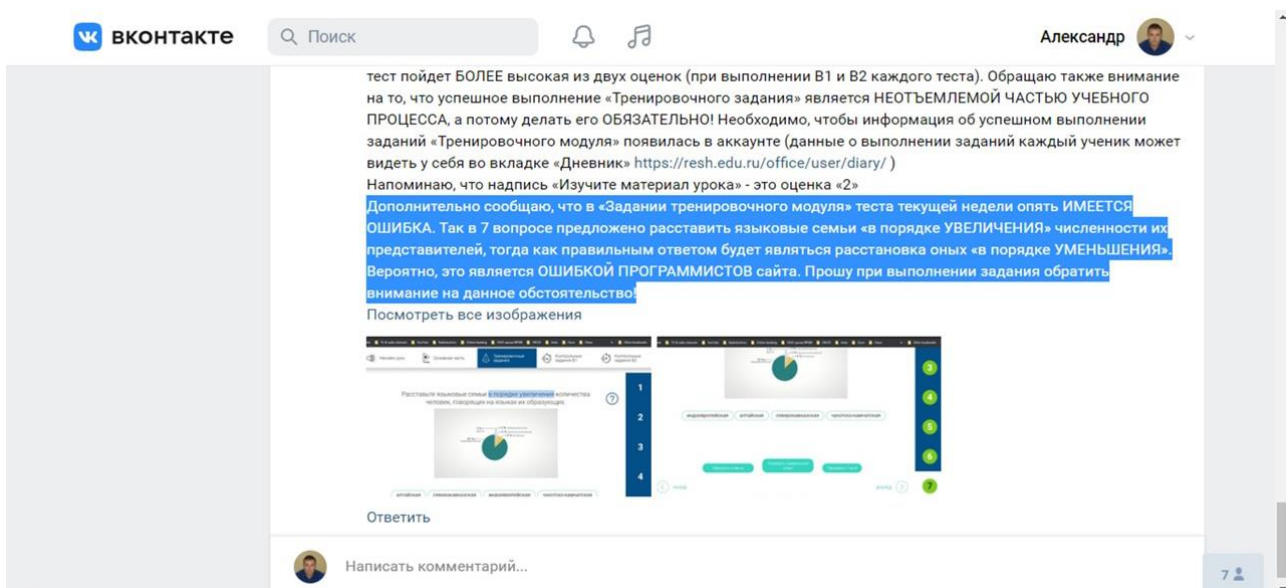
вконтакте

Поиск

Александр

тест пойдет БОЛЕЕ высокая из двух оценок (при выполнении В1 и В2 каждого теста). Обращаю также внимание на то, что успешное выполнение «Тренировочного задания» является НЕОТЪЕМЛЕМОЙ ЧАСТЬЮ УЧЕБНОГО ПРОЦЕССА, а потому делать его ОБЯЗАТЕЛЬНО! Необходимо, чтобы информация об успешном выполнении заданий «Тренировочного модуля» появилась в аккаунте (данные о выполнении заданий каждый ученик может видеть у себя во вкладке «Дневник» https://resh.edu.ru/office/user/diary/ )
Напоминаю, что надпись «Изучите материал урока» - это оценка «2»
Дополнительно сообщаю, что в «Задании тренировочного модуля» теста текущей недели опять ИМЕЕТСЯ ОШИБКА. Так в 7 вопросе предложено расставить языковые семьи «в порядке УВЕЛИЧЕНИЯ» численности их представителей, тогда как правильным ответом будет являться расстановка оных «в порядке УМЕНЬШЕНИЯ». Вероятно, это является ОШИБКОЙ ПРОГРАММИСТОВ сайта. Прошу при выполнении задания обратить внимание на данное обстоятельство!
Посмотреть все изображения

Расставьте языковые семьи в порядке увеличения количества человек, говорящих на языках их образующих.

1
2
3
4

алтайская | семитохамитская | индоевропейская | чукотско-камчатская

индоевропейская | алтайская | семитохамитская | чукотско-камчатская

3
4
5
6
7

Ответить

Написать комментарий...

7